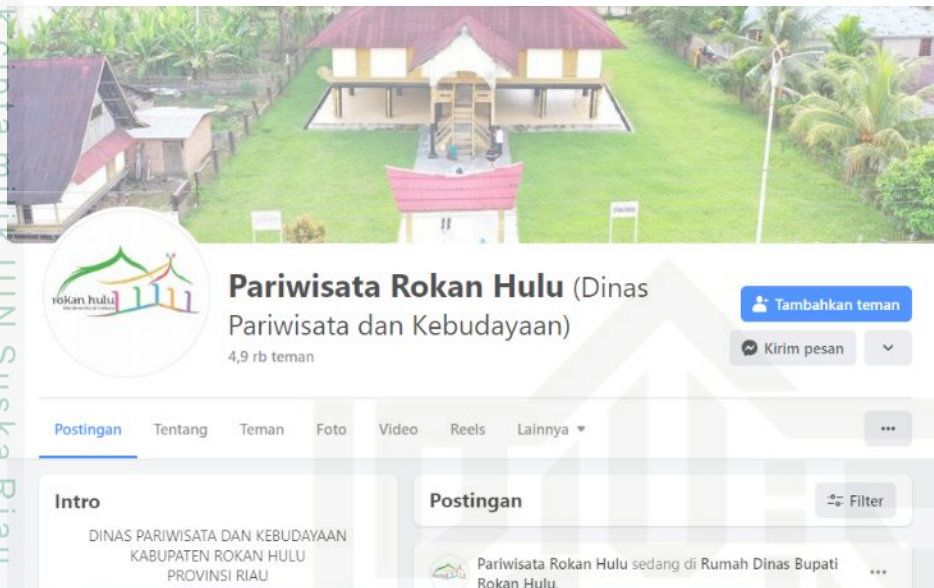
rokan hulu

Pariwisata Rokan Hulu (Dinas Pariwisata dan Kebudayaan)

4,9 rb teman

Tambahkan teman

Kirim pesan

Postingan Tentang Teman Foto Video Reels Lainnya

Intro

DINAS PARIWISATA DAN KEBUDAYAAN KABUPATEN ROKAN HULU PROVINSI RIAU

Postingan

Filter

Pariwisata Rokan Hulu sedang di Rumah Dinas Bupati Rokan Hulu.